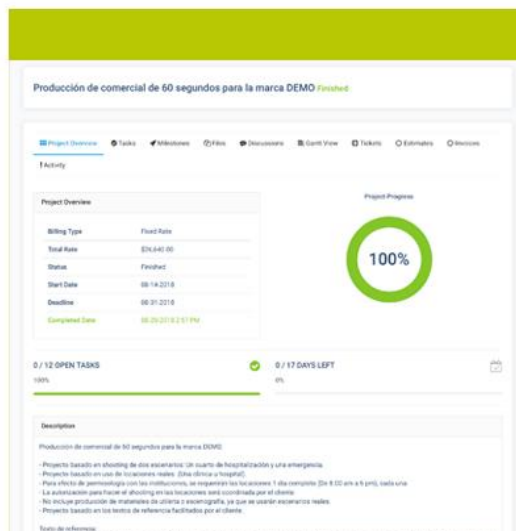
Producción de comercial de 60 segundos para la marca DEMO Finished

Project Overview Tasks Milestones Files Discussions Gantt View Tickets Estimates Invoices Activity

Project Overview

| | |
|---|---|
| Billing Type | Fixed Rate |
| Total Rate | $26,640.00 |
| Status | Finished |
| Start Date | 08-14-2018 |
| Deadline | 08-31-2018 |
| Completed Date | 08-29-2018 2:57 PM |

Project Progress

100%

0 / 12 OPEN TASKS
100%

0 / 17 DAYS LEFT
0%

Description

Producción de comercial de 60 segundos para la marca DEMO

- Proyecto basado en shooting de dos escenarios: Un cuarto de hospitalización y una emergencia.
- Proyecto basado en uso de locaciones reales. (Una clínica u hospital).
- Para efecto de permisología con las instituciones, se requerirán las locaciones 1 día completo (De 8:00 am a 6 pm), cada una.
- La autorización para hacer el shooting en las locaciones será coordinada por el cliente.
- No incluye producción de materiales de utilería o escenografía, ya que se usarán escenarios reales.
- Proyecto basado en los textos de referencia facilitados por el cliente.

Texto de referencia:
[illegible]